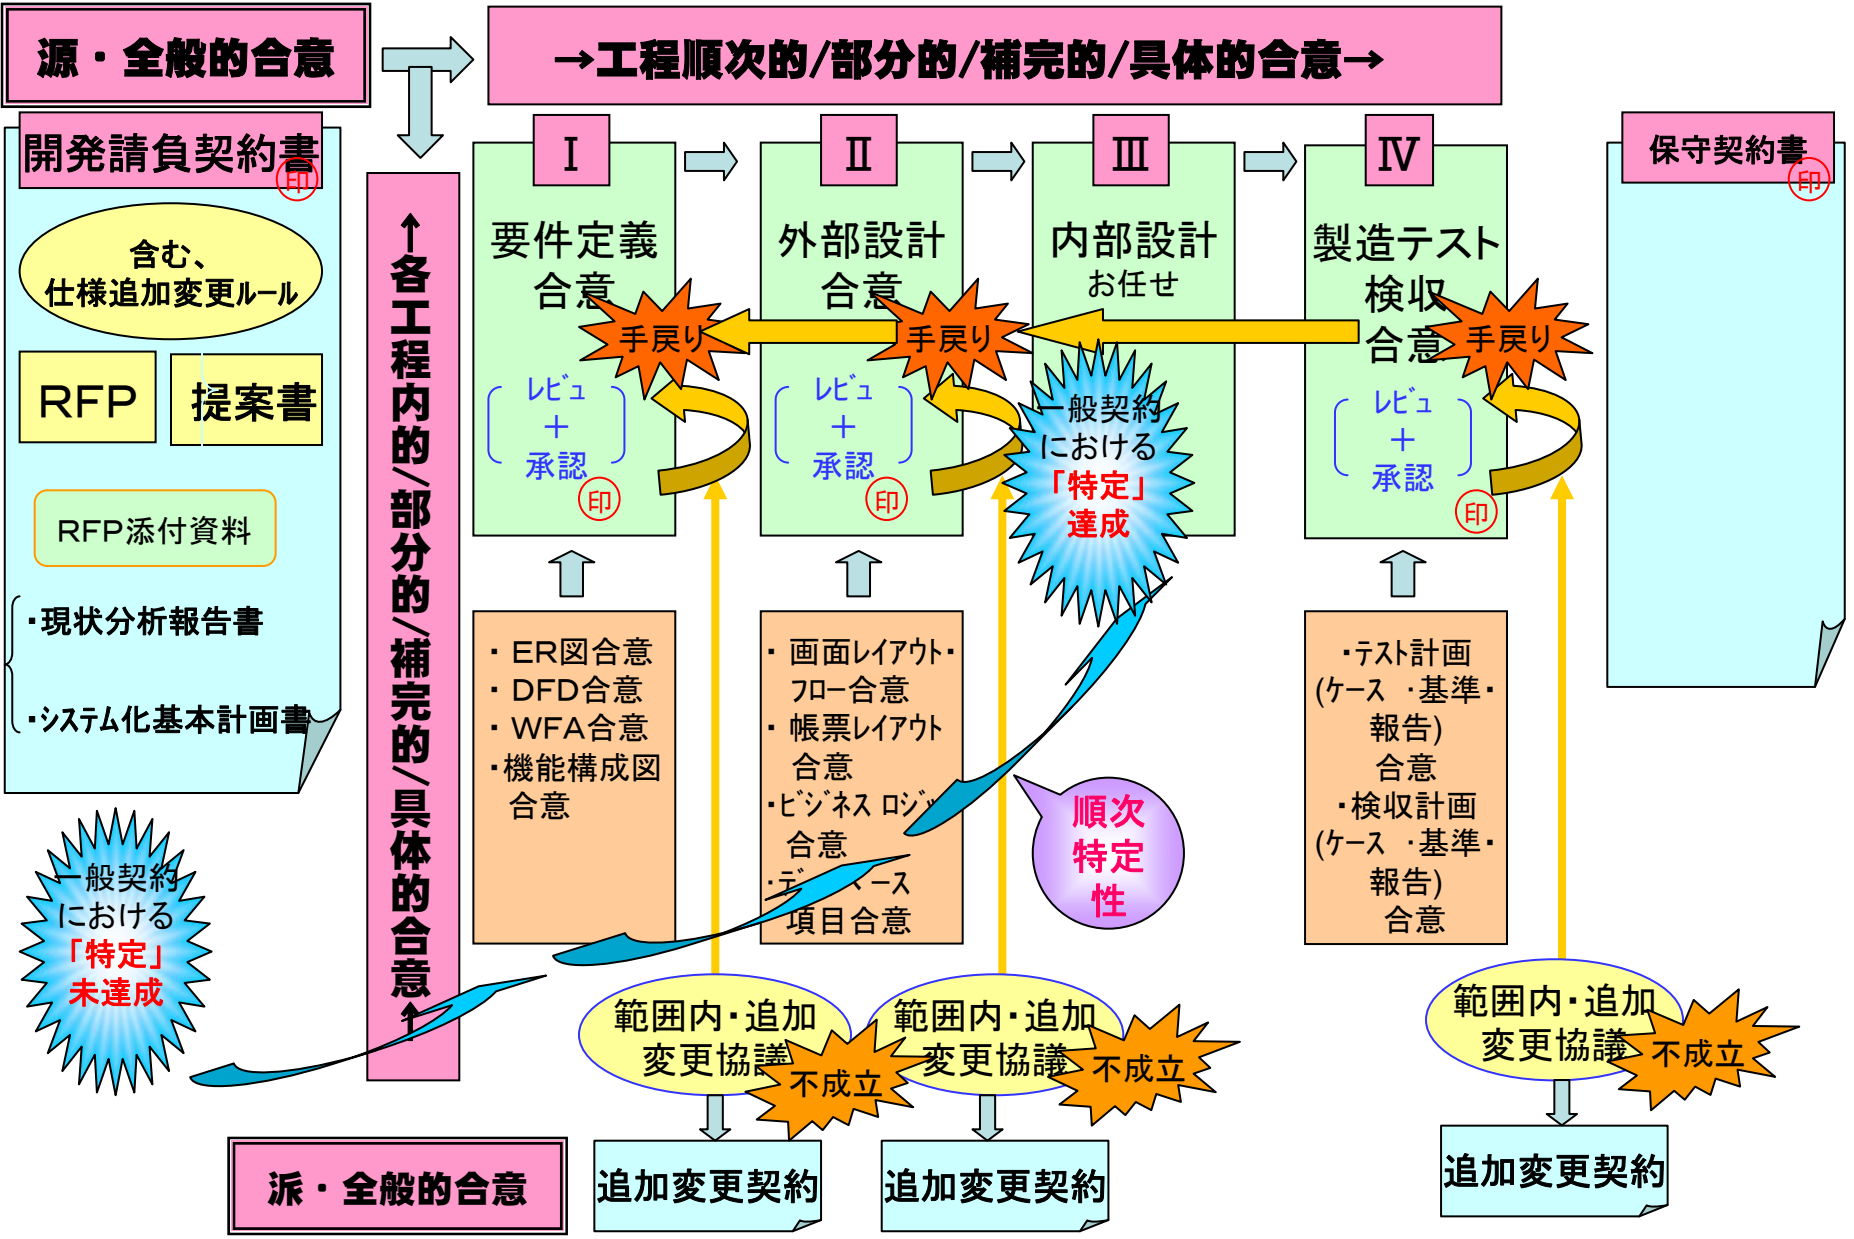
源・全般的合意

→工程順次的/部分的/補完的/具体的合意→

開発請負契約書
印

含む、
仕様追加変更ルール

RFP

提案書

RFP添付資料

・現状分析報告書

・システム化基本計画書

一般契約
における
「特定」
未達成

↑各工程内的/部分的/補完的/具体的合意↑

Ⅰ
要件定義
合意
手戻り
レビュ
＋
承認
印

・ER図合意
・DFD合意
・WFA合意
・機能構成図
合意

Ⅱ
外部設計
合意
手戻り
レビュ
＋
承認
印

・画面レイアウト・
フロー合意
・帳票レイアウト
合意
・ビジネスロジック
合意
・データベース
項目合意

Ⅲ
内部設計
お任せ

一般契約
における
「特定」
達成

順次
特定
性

Ⅳ
製造テスト
検収
合意
手戻り
レビュ
＋
承認
印

・テスト計画
(ケース ・基準・
報告)
合意
・検収計画
(ケース ・基準・
報告)
合意

保守契約書
印

範囲内・追加
変更協議
不成立

範囲内・追加
変更協議
不成立

範囲内・追加
変更協議
不成立

派・全般的合意

追加変更契約

追加変更契約

追加変更契約